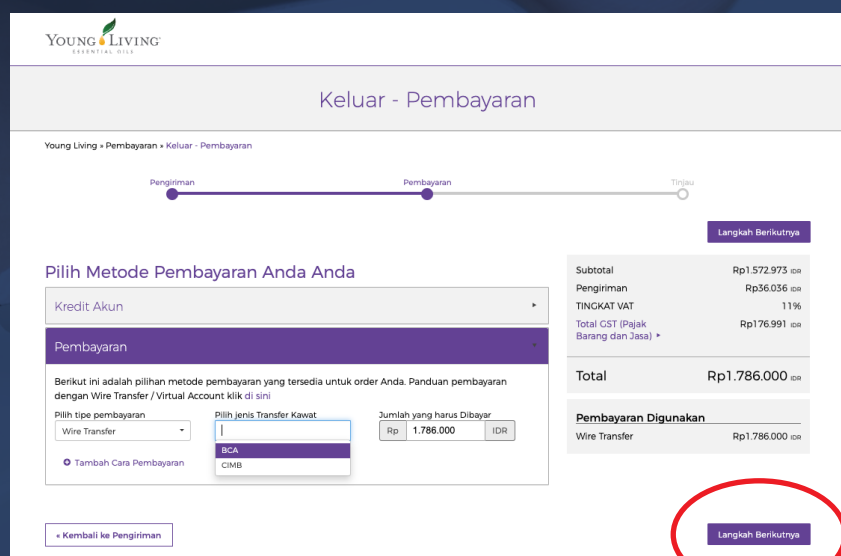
YOUNG LIVING
ESSENTIAL OILS

Keluar - Pembayaran

Young Living » Pembayaran » Keluar - Pembayaran

Pengiriman
Pembayaran
Tinjau

Langkah Berikutnya

Pilih Metode Pembayaran Anda Anda

Kredit Akun

Pembayaran

Berikut ini adalah pilihan metode pembayaran yang tersedia untuk order Anda. Panduan pembayaran dengan Wire Transfer / Virtual Account klik di sini

Pilih tipe pembayaran
Wire Transfer

Pilih jenis Transfer Kawat
BCA
CIMB

Jumlah yang harus Dibayar
Rp 1.786.000 IDR

Tambah Cara Pembayaran

| Subtotal | Rp1.572.973 IDR |
|---|---|
| Pengiriman | Rp36.036 IDR |
| TINGKAT VAT | 11% |
| Total GST (Pajak Barang dan Jasa) | Rp176.991 IDR |

Total Rp1.786.000 IDR

Pembayaran Digunakan
Wire Transfer Rp1.786.000 IDR

« Kembali ke Pengiriman

Langkah Berikutnya